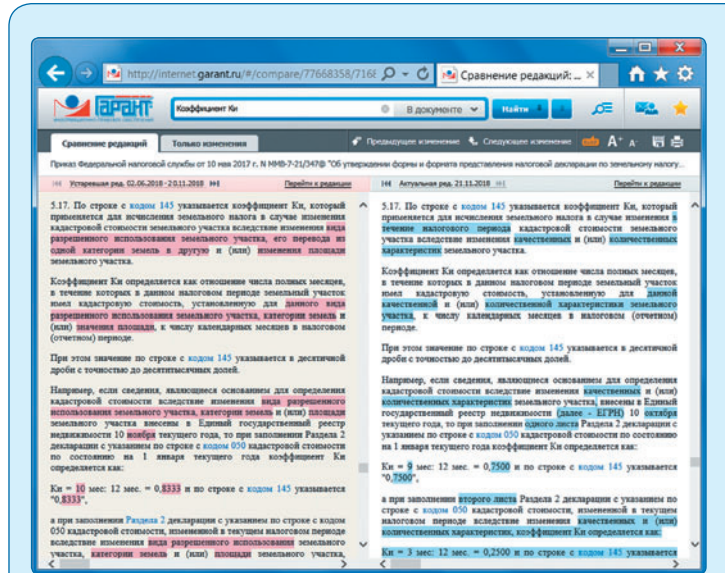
http://internet.garant.ru/#/compare/77668358/716

Сравнение редакций: ...

ГАРАНТ

Коэффициент Ки

В документе

Найти

Сравнение редакций

Только изменения

Предыдущее изменение

Следующее изменение

Приказ Федеральной налоговой службы от 10 мая 2017 г. N ММВ-7-21/347@ "Об утверждении формы и формата представления налоговой декларации по земельному налогу...

Устаревшая ред. 02.06.2018 - 20.11.2018

Перейти к редакции

Актуальная ред. 21.11.2018

Перейти к редакции

5.17. По строке с кодом 145 указывается коэффициент Ки, который применяется для исчисления земельного налога в случае изменения кадастровой стоимости земельного участка вследствие изменения вида разрешенного использования земельного участка, его перевода из одной категории земель в другую и (или) изменения площади земельного участка.

Коэффициент Ки определяется как отношение числа полных месяцев, в течение которых в данном налоговом периоде земельный участок имел кадастровую стоимость, установленную для данного вида разрешенного использования земельного участка, категории земель и (или) значения площади, к числу календарных месяцев в налоговом (отчетном) периоде.

При этом значение по строке с кодом 145 указывается в десятичной дроби с точностью до десятитысячных долей.

Например, если сведения, являющиеся основанием для определения кадастровой стоимости вследствие изменения вида разрешенного использования земельного участка, категории земель и (или) площади земельного участка внесены в Единый государственный реестр недвижимости 10 ноября текущего года, то при заполнении Раздела 2 декларации с указанием по строке с кодом 050 кадастровой стоимости по состоянию на 1 января текущего года коэффициент Ки определяется как:

Ки = 10 мес: 12 мес. = 0,8333 и по строке с кодом 145 указывается "0,8333",

а при заполнении Раздела 2 декларации с указанием по строке с кодом 050 кадастровой стоимости, изменённой в текущем налоговом периоде вследствие изменения вида разрешенного использования земельного участка, категории земель и (или) площади земельного участка,

5.17. По строке с кодом 145 указывается коэффициент Ки, который применяется для исчисления земельного налога в случае изменения в течение налогового периода кадастровой стоимости земельного участка вследствие изменения качественных и (или) количественных характеристик земельного участка.

Коэффициент Ки определяется как отношение числа полных месяцев, в течение которых в данном налоговом периоде земельный участок имел кадастровую стоимость, установленную для данной качественной и (или) количественной характеристик земельного участка, к числу календарных месяцев в налоговом (отчетном) периоде.

При этом значение по строке с кодом 145 указывается в десятичной дроби с точностью до десятитысячных долей.

Например, если сведения, являющиеся основанием для определения кадастровой стоимости вследствие изменения качественных и (или) количественных характеристик земельного участка, внесены в Единый государственный реестр недвижимости (далее - ЕГРН) 10 октября текущего года, то при заполнении одного листа Раздела 2 декларации с указанием по строке с кодом 050 кадастровой стоимости по состоянию на 1 января текущего года коэффициент Ки определяется как:

Ки = 9 мес: 12 мес. = 0,7500 и по строке с кодом 145 указывается "0,7500",

а при заполнении второго листа Раздела 2 декларации с указанием по строке с кодом 050 кадастровой стоимости, изменённой в текущем налоговом периоде вследствие изменения качественных и (или) количественных характеристик, коэффициент Ки определяется как:

Ки = 3 мес: 12 мес. = 0,2500 и по строке с кодом 145 указывается